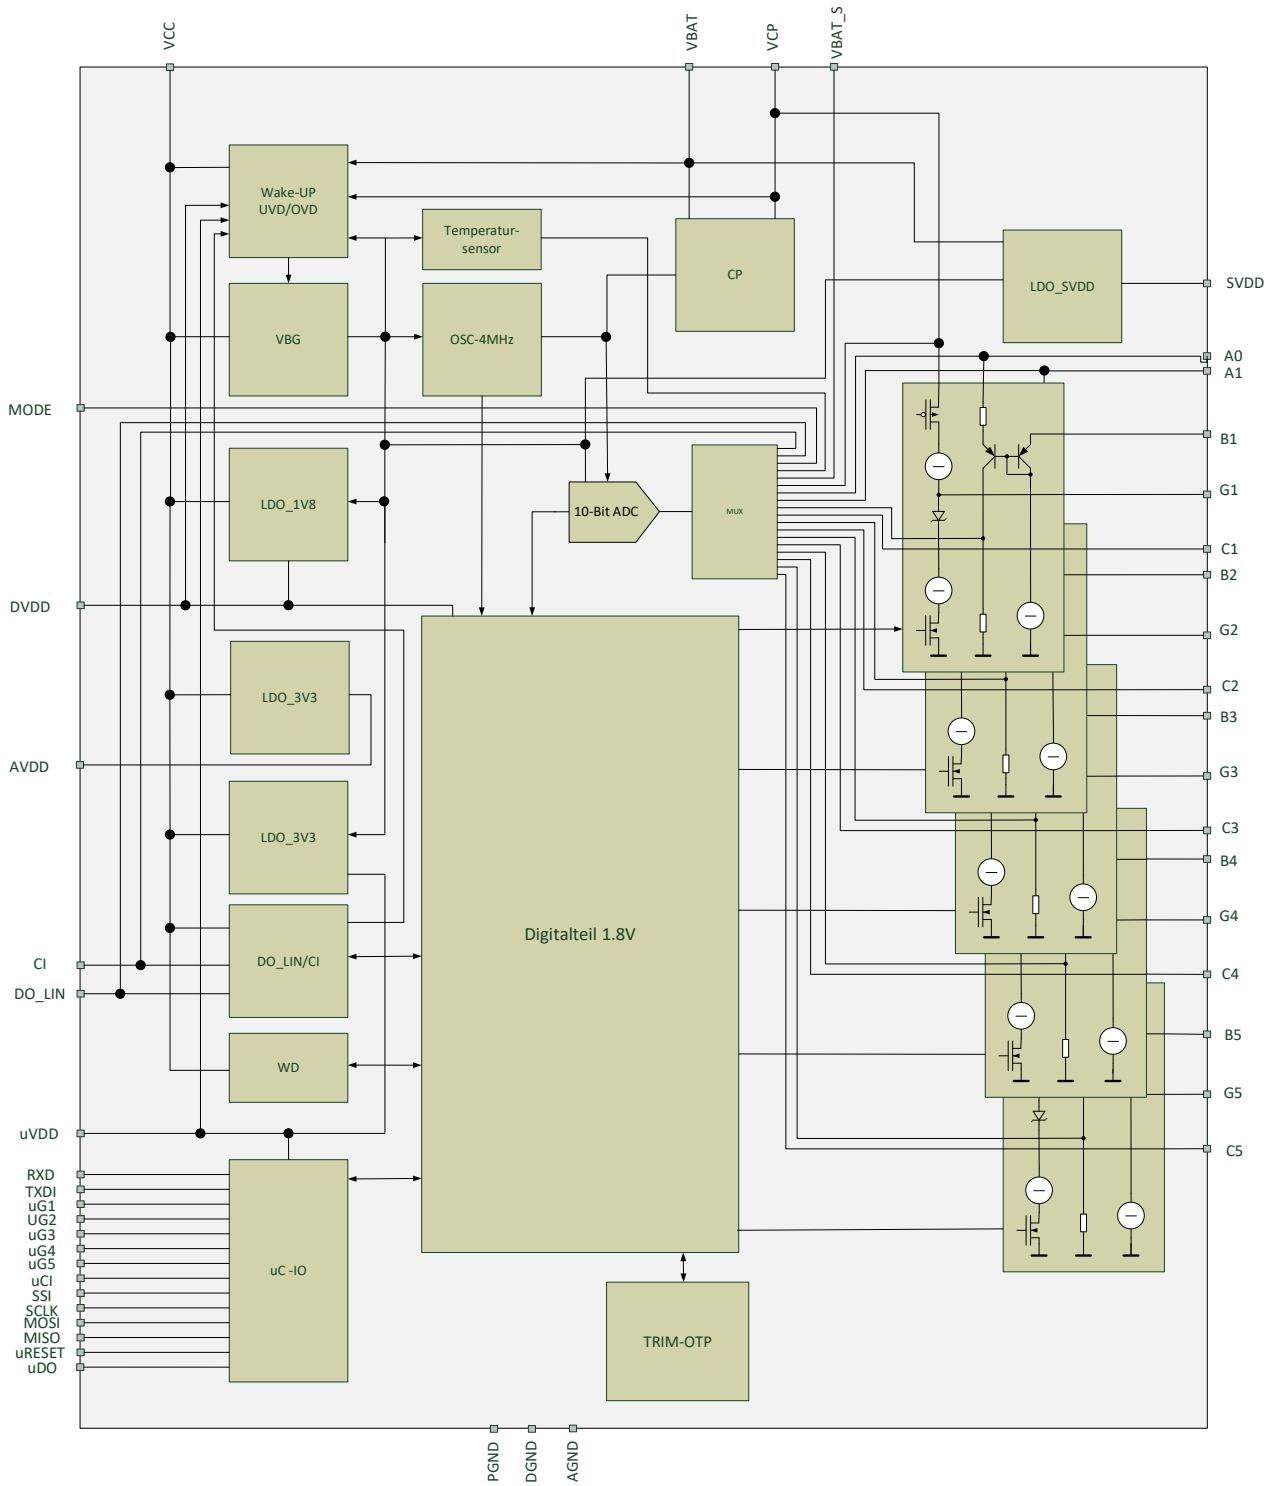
VCC
VBAT
VCP
VBAT_S

Wake-UP UVD/OVD
Temperatur-sensor
CP
LDO_SVDD
SVDD
VBG
OSC-4MHz
A0
A1
MODE
B1
G1
LDO_1V8
10-Bit ADC
MUX
C1
B2
DVDD
G2
LDO_3V3
C2
B3
AVDD
G3
LDO_3V3
C3
B4
Digitalteil 1.8V
G4
CI
DO_LIN/CI
C4
DO_LIN
B5
WD
G5
uVDD
C5
RXD
TXDI
uG1
UG2
uG3
uG4
uG5
uCI
SSI
SCLK
MOSI
MISO
uRESET
uDO
uC -IO
TRIM-OTP
PGND
DGND
AGND